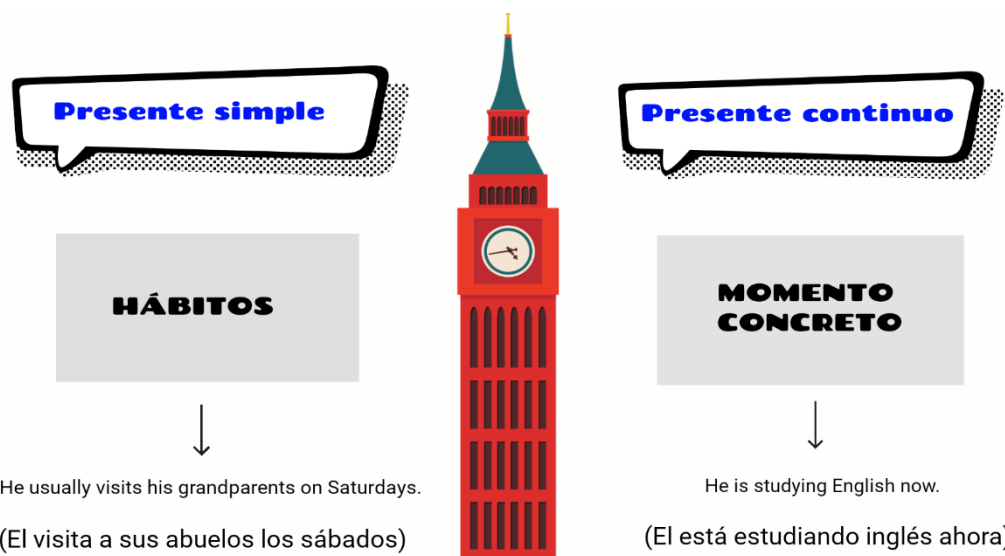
Presente simple

HÁBITOS

↓

He usually visits his grandparents on Saturdays.

(El visita a sus abuelos los sábados)

Presente continuo

MOMENTO CONCRETO

↓

He is studying English now.

(El está estudiando inglés ahora)